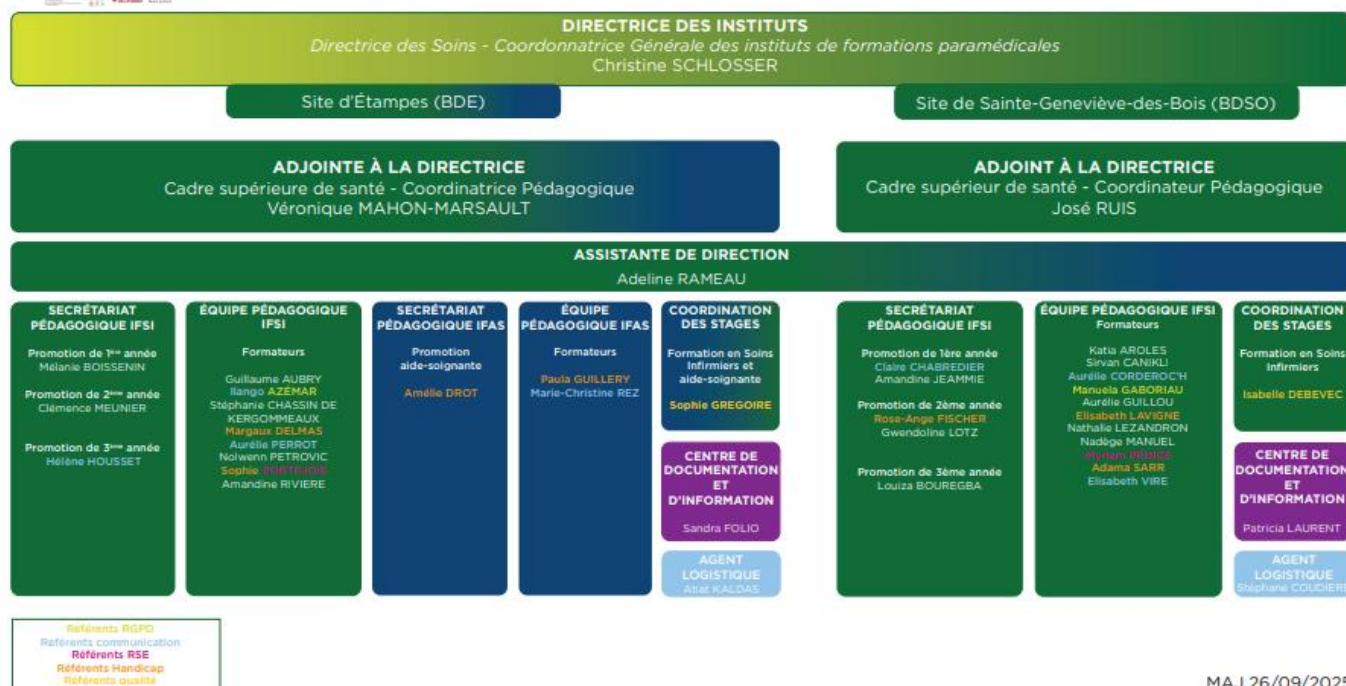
DIRECTRICE DES INSTITUTS
Directrice des Soins - Coordonnatrice Générale des instituts de formations paramédicales
Christine SCHLOSSER

Site d'Étampes (BDE)

Site de Sainte-Geneviève-des-Bois (BDSO)

ADJOINTE À LA DIRECTRICE
Cadre supérieure de santé - Coordinatrice Pédagogique
Véronique MAHON-MARSAULT

ADJOINT À LA DIRECTRICE
Cadre supérieur de santé - Coordinateur Pédagogique
José RUIS

ASSISTANTE DE DIRECTION
Adeline RAMEAU

SECRÉTARIAT PÉDAGOGIQUE IFSI
Promotion de 1ère année
Mélanie BOISSENIN
Promotion de 2ème année
Clémence MEUNIER
Promotion de 3ème année
Hélène HOUSSET

ÉQUIPE PÉDAGOGIQUE IFSI
Formateurs
Guillaume AUBRY
Ilango AZÉMAR
Stéphanie CHASSIN DE KERGOMMEAUX
Margaux DELMAS
Aurélie PERROT
Nolwenn PETROVIC
Sophie PORTEJOIE
Amandine RIVIERE

SECRÉTARIAT PÉDAGOGIQUE IFAS
Promotion aide-soignante
Amélie DROT

ÉQUIPE PÉDAGOGIQUE IFAS
Formateurs
Paula GUILLERY
Marie-Christine REZ

COORDINATION DES STAGES
Formation en Soins Infirmiers et aide-soignante
Sophie GREGOIRE

CENTRE DE DOCUMENTATION ET D'INFORMATION
Sandra FOLIO

AGENT LOGISTIQUE
Attat KALDAS

SECRÉTARIAT PÉDAGOGIQUE IFSI
Promotion de 1ère année
Claire CHABREDIER
Amandine JEAMMIE
Promotion de 2ème année
Rose-Ange FISCHER
Gwendoline LOTZ
Promotion de 3ème année
Louiza BOUREGBA

ÉQUIPE PÉDAGOGIQUE IFSI
Formateurs
Katia AROLES
Sirvan CANIKLI
Aurélie CORDEROC'H
Manuela GABORIAU
Aurélie GUILLOU
Elisabeth LAVIGNE
Nathalie LEZANDRON
Nadège MANUEL
Myriam PRINCE
Adama SARR
Elisabeth VIRE

COORDINATION DES STAGES
Formation en Soins Infirmiers
Isabelle DEBEVEC

CENTRE DE DOCUMENTATION ET D'INFORMATION
Patricia LAURENT

AGENT LOGISTIQUE
Stéphane COUDIERE

Référents RGPD
Référents communication
Référents RSE
Référents Handicap
Référents qualité

MAJ 26/09/2025